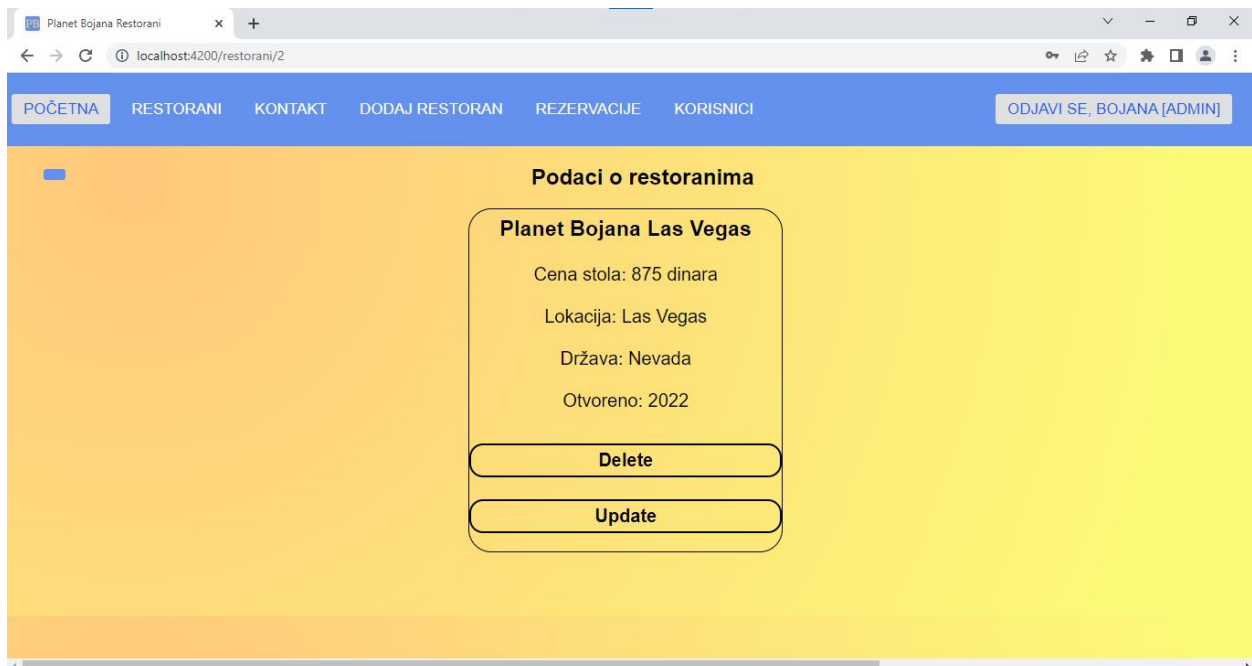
PB Planet Bojana Restorani

localhost:4200/restorani/2

POČETNA RESTORANI KONTAKT DODAJ RESTORAN REZERVACIJE KORISNICI

ODJAVI SE, BOJANA [ADMIN]

Podaci o restoranima

Planet Bojana Las Vegas

Cena stola: 875 dinara

Lokacija: Las Vegas

Država: Nevada

Otvoreno: 2022

Delete

Update